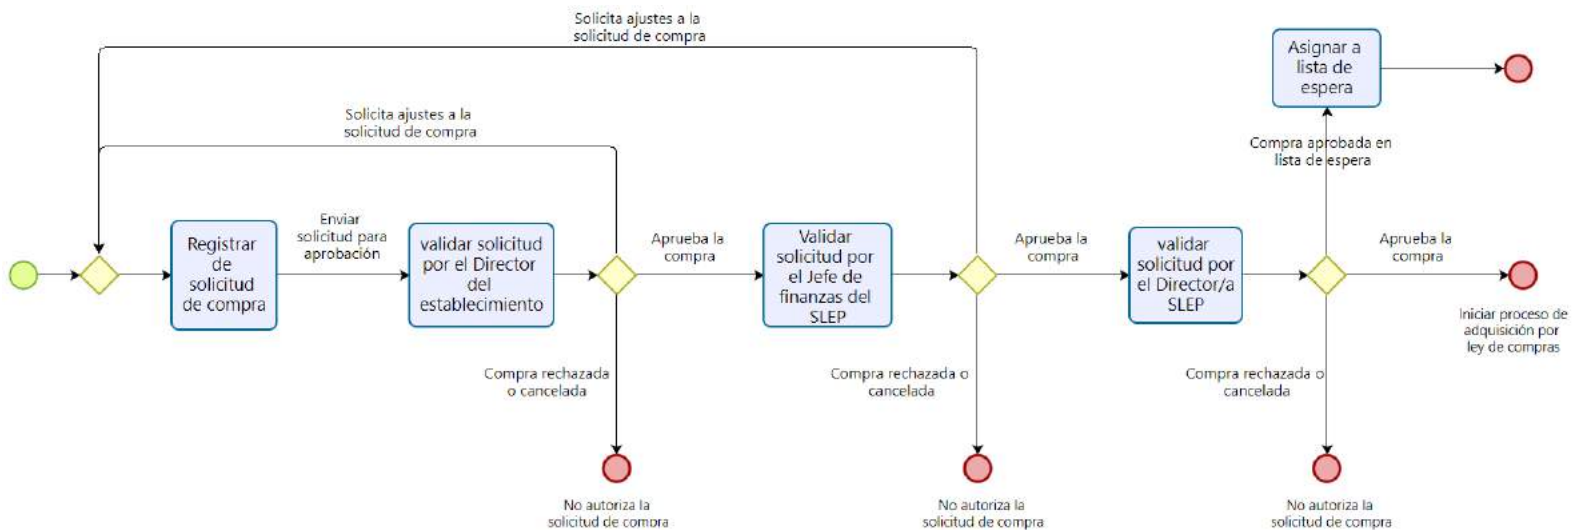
Solicita ajustes a la solicitud de compra

Solicita ajustes a la solicitud de compra

Asignar a lista de espera

Compra aprobada en lista de espera

Registrar de solicitud de compra

Enviar solicitud para aprobación

validar solicitud por el Director del establecimiento

Aprueba la compra

Validar solicitud por el Jefe de finanzas del SLEP

Aprueba la compra

validar solicitud por el Director/a SLEP

Aprueba la compra

Iniciar proceso de adquisición por ley de compras

Compra rechazada o cancelada

Compra rechazada o cancelada

Compra rechazada o cancelada

No autoriza la solicitud de compra

No autoriza la solicitud de compra

No autoriza la solicitud de compra